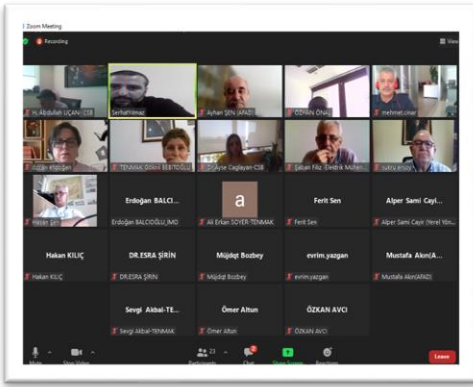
Zoom Meeting

Recording

View

H. Abdullah UÇAN - CSB

Serhat Yılmaz

Ayhan ŞEN (AFAD)

COŞKUN ÖNAL

mehmet.cinar

özlem ergüden

TENMAK-SONAY EROĞLU

Dr. Ayşe Çağlayan-CSB

Şaban Filiz - Elektrik Mühen...

sutcu.ersoy

Hasan Şen

Erdoğan BALCI...

Erdoğan BALCIOĞLU_İMO

a

Ali Erkan SOYER-TENMAK

Ferit Sen

Ferit Sen

Alper Sami Cayi...

Alper Sami Cayır (Yerel Yön...

Hakan KILIÇ

Hakan KILIÇ

DR.ESRA ŞİRİN

DR.ESRA ŞİRİN

Müjdat Bozbey

Müjdat Bozbey

evrim.yazgan

evrim.yazgan

Mustafa Akın(A...

Mustafa Akın(AFAD)

Sevgi Akbal-TE...

Sevgi Akbal-TENMAK

Ömer Altun

Ömer Altun

ÖZKAN AVCI

ÖZKAN AVCI

Mute

Stop Video

23

Participants

Chat

Share Screen

Reactions

Leave